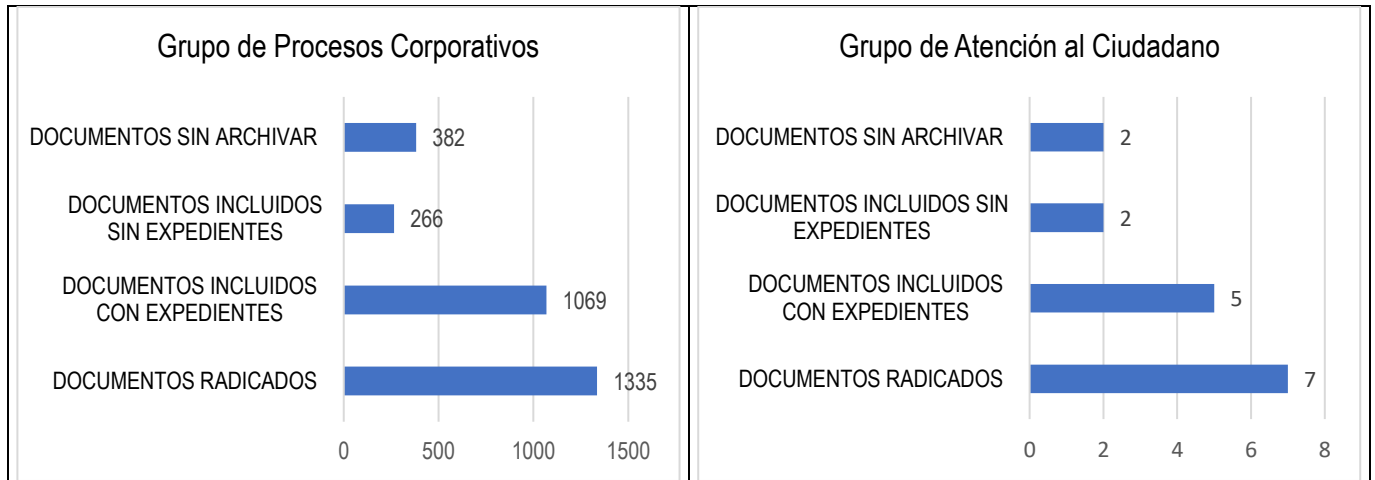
Grupo de Procesos Corporativos

DOCUMENTOS SIN ARCHIVAR 382
DOCUMENTOS INCLUIDOS SIN EXPEDIENTES 266
DOCUMENTOS INCLUIDOS CON EXPEDIENTES 1069
DOCUMENTOS RADICADOS 1335

0 500 1000 1500

Grupo de Atención al Ciudadano

DOCUMENTOS SIN ARCHIVAR 2
DOCUMENTOS INCLUIDOS SIN EXPEDIENTES 2
DOCUMENTOS INCLUIDOS CON EXPEDIENTES 5
DOCUMENTOS RADICADOS 7

0 2 4 6 8